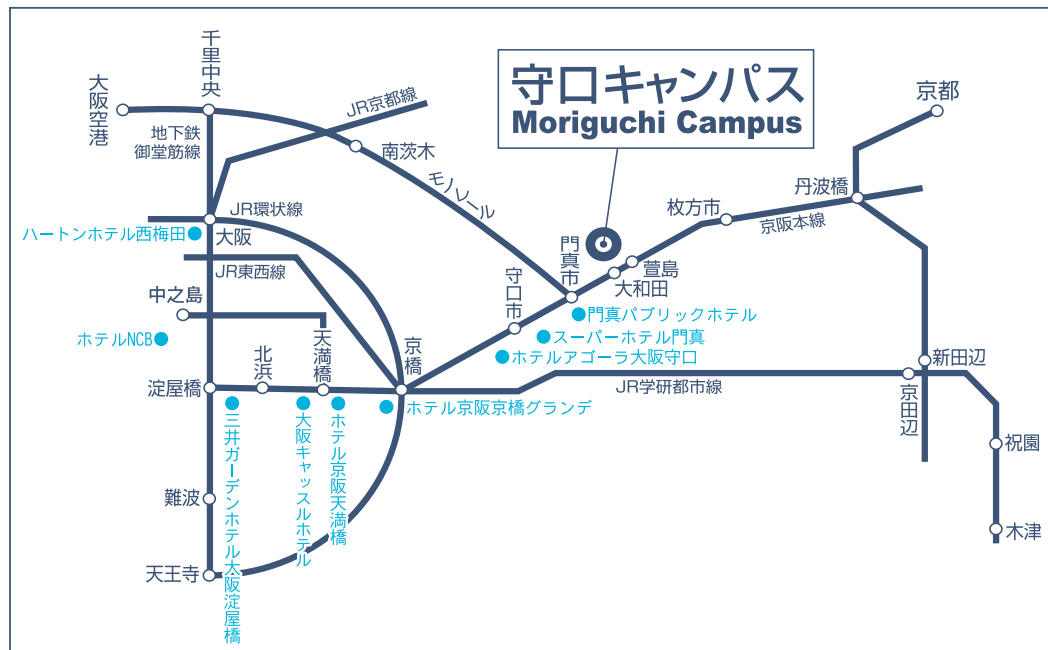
守口キャンパス
Moriguchi Campus

千里中央
大阪空港
地下鉄御堂筋線
JR京都線
南茨木
モノレール
京都
丹波橋
枚方市
京阪本線
門真市
萱島
大和田
JR環状線
ハートンホテル西梅田
大阪
JR東西線
中之島
ホテルNCB
守口市
門真パブリックホテル
スーパーホテル門真
ホテルアゴーラ大阪守口
天満橋
北浜
京橋
新田辺
淀屋橋
JR学研都市線
京田辺
ホテル京阪京橋グランデ
三井ガーデンホテル大阪淀屋橋
大阪キャッスルホテル
ホテル京阪天満橋
祝園
難波
木津
天王寺